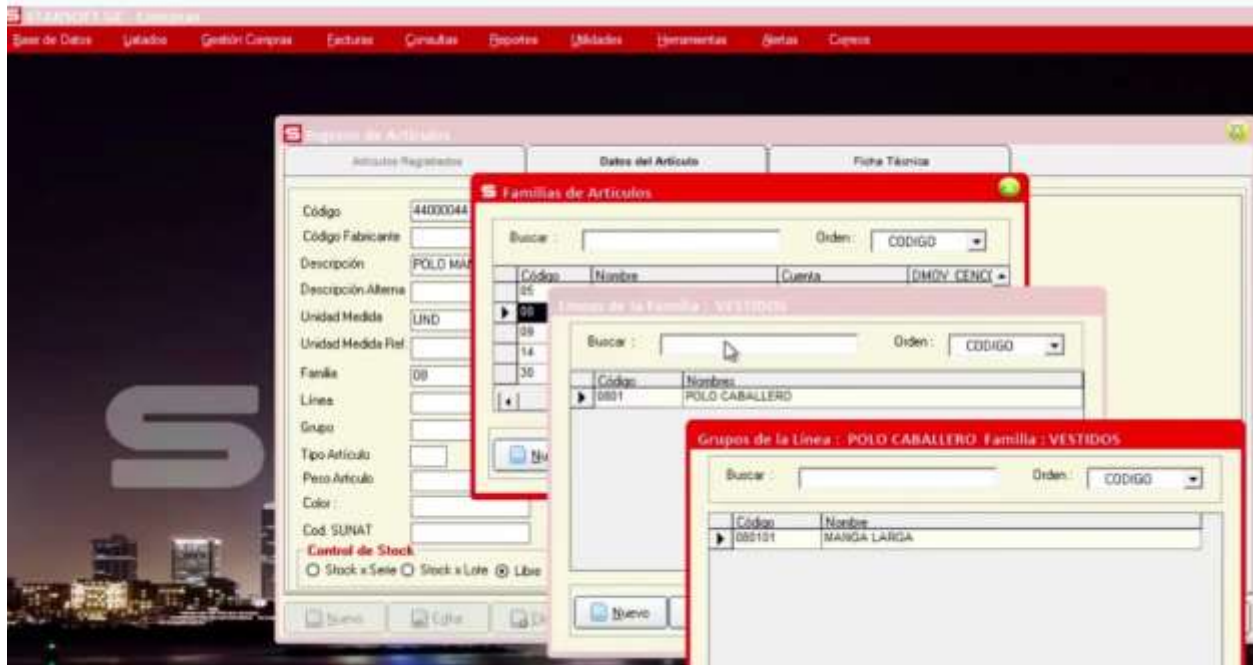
S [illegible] - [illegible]

Base de Datos Listados Gestión Compras Facturas Consultas Reportes Utilidades Herramientas Alertas Correos

S Ingreso de Articulos

Articulos Registrados | Datos del Articulo | Ficha Técnica

Código 44000044
Código Fabricante
Descripción POLO MA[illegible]
Descripción Alterna
Unidad Medida UND
Unidad Medida Ref
Familia 08
Línea
Grupo
Tipo Articulo
Peso Articulo
Color
Cod. SUNAT
Control de Stock
○ Stock x Serie ○ Stock x Lote ◉ Libre

Nuevo Editar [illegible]

S Familias de Articulos

Buscar : Orden: CODIGO

| Código | Nombre | Cuenta | DMOV CENC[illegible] |
|---|---|---|---|
| 05 | | | |
| 08 | | | |
| 09 | | | |
| 14 | | | |
| 30 | | | |

Nu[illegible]

Lineas de la Familia : VESTIDOS

Buscar : Orden: CODIGO

| Código | Nombres |
|---|---|
| 0801 | POLO CABALLERO |

Nuevo

Grupos de la Linea : POLO CABALLERO Familia : VESTIDOS

Buscar : Orden: CODIGO

| Código | Nombre |
|---|---|
| 080101 | MANGA LARGA |